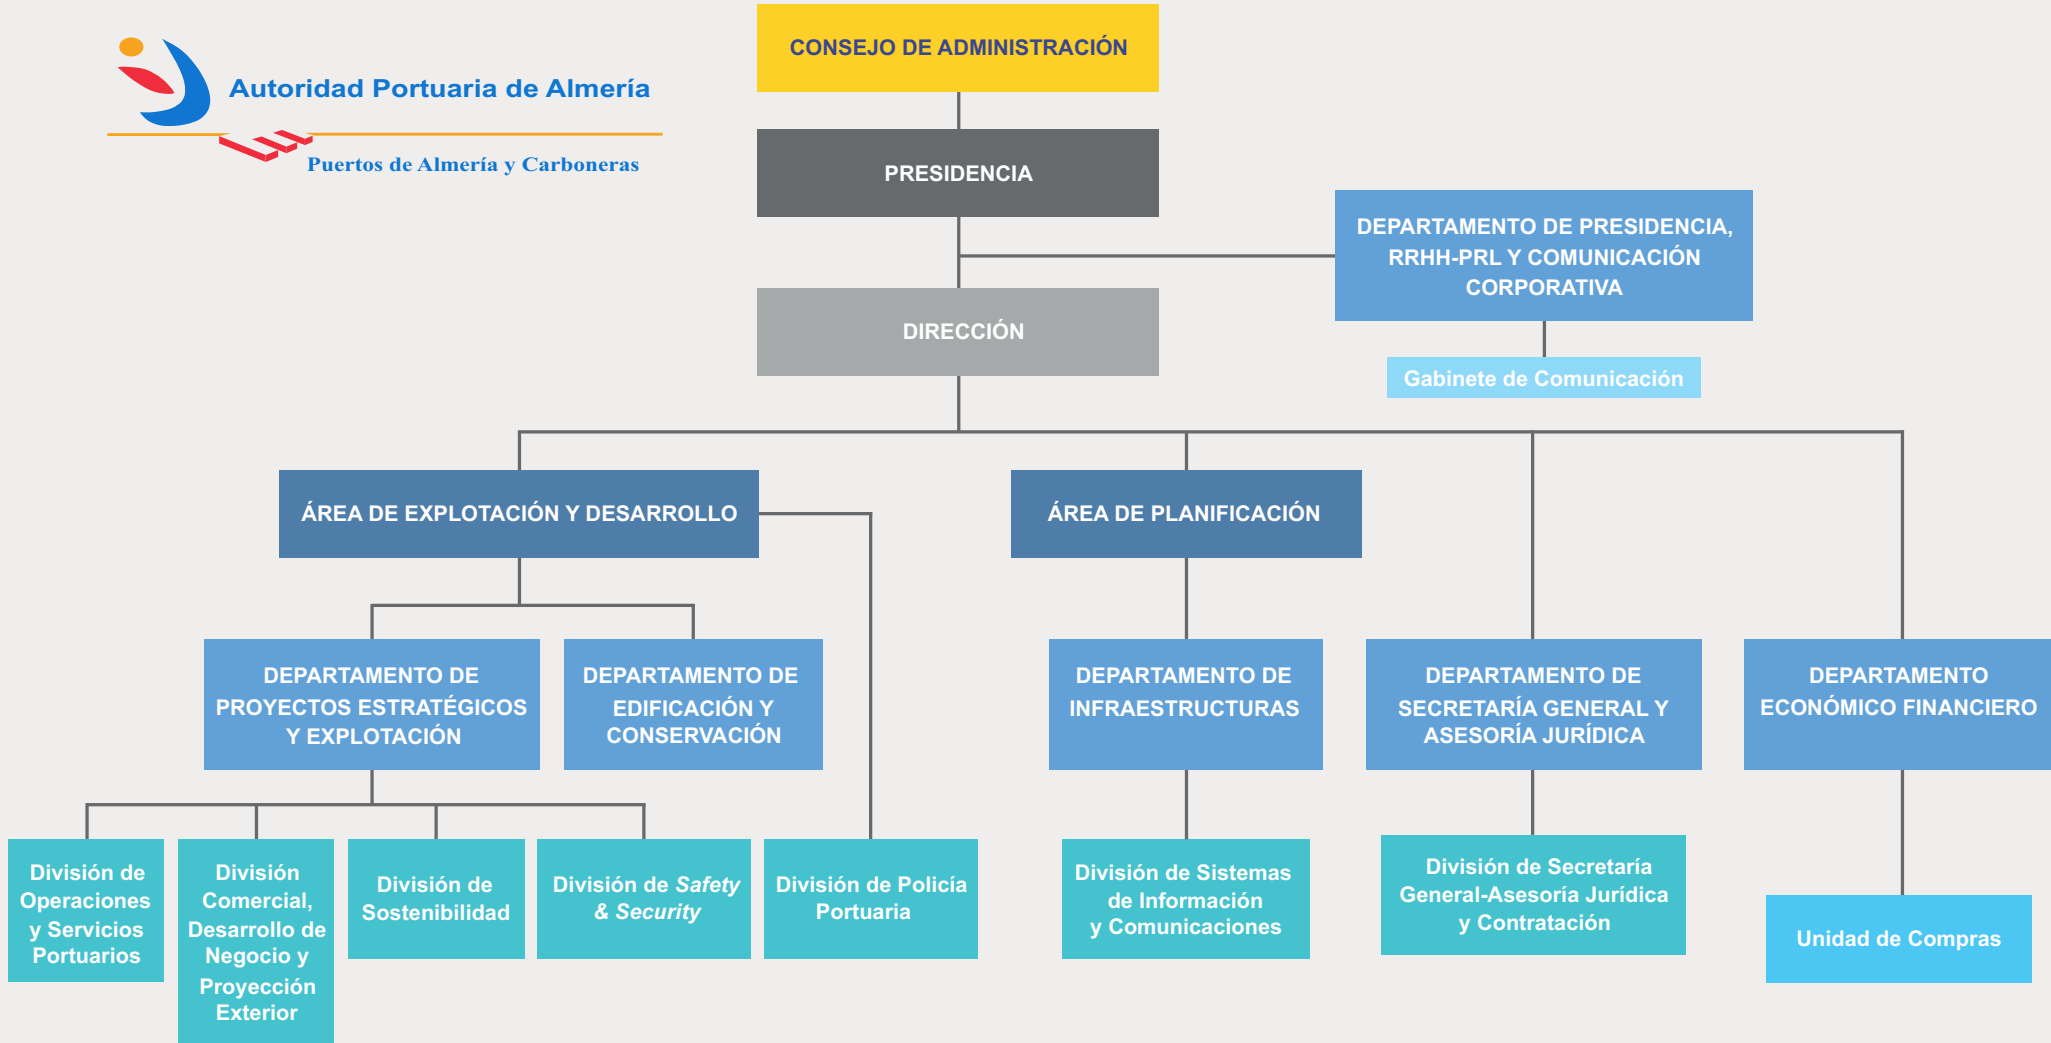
Autoridad Portuaria de Almería
Puertos de Almería y Carboneras

CONSEJO DE ADMINISTRACIÓN

PRESIDENCIA

DEPARTAMENTO DE PRESIDENCIA, RRHH-PRL Y COMUNICACIÓN CORPORATIVA

Gabinete de Comunicación

DIRECCIÓN

ÁREA DE EXPLOTACIÓN Y DESARROLLO

ÁREA DE PLANIFICACIÓN

DEPARTAMENTO DE PROYECTOS ESTRATÉGICOS Y EXPLOTACIÓN

DEPARTAMENTO DE EDIFICACIÓN Y CONSERVACIÓN

DEPARTAMENTO DE INFRAESTRUCTURAS

DEPARTAMENTO DE SECRETARÍA GENERAL Y ASESORÍA JURÍDICA

DEPARTAMENTO ECONÓMICO FINANCIERO

División de Operaciones y Servicios Portuarios

División Comercial, Desarrollo de Negocio y Proyección Exterior

División de Sostenibilidad

División de Safety & Security

División de Policía Portuaria

División de Sistemas de Información y Comunicaciones

División de Secretaría General-Asesoría Jurídica y Contratación

Unidad de Compras